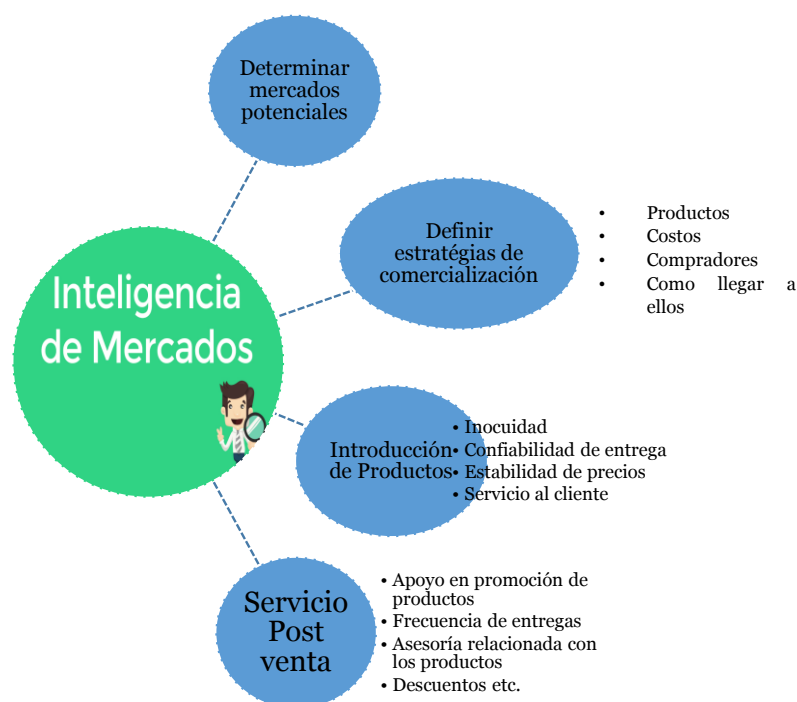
Inteligencia de Mercados

Determinar mercados potenciales

Definir estratégias de comercialización

- Productos
- Costos
- Compradores
- Como llegar a ellos

Introducción de Productos

- Inocuidad
- Confiabilidad de entrega
- Estabilidad de precios
- Servicio al cliente

Servicio Post venta

- Apoyo en promoción de productos
- Frecuencia de entregas
- Asesoría relacionada con los productos
- Descuentos etc.